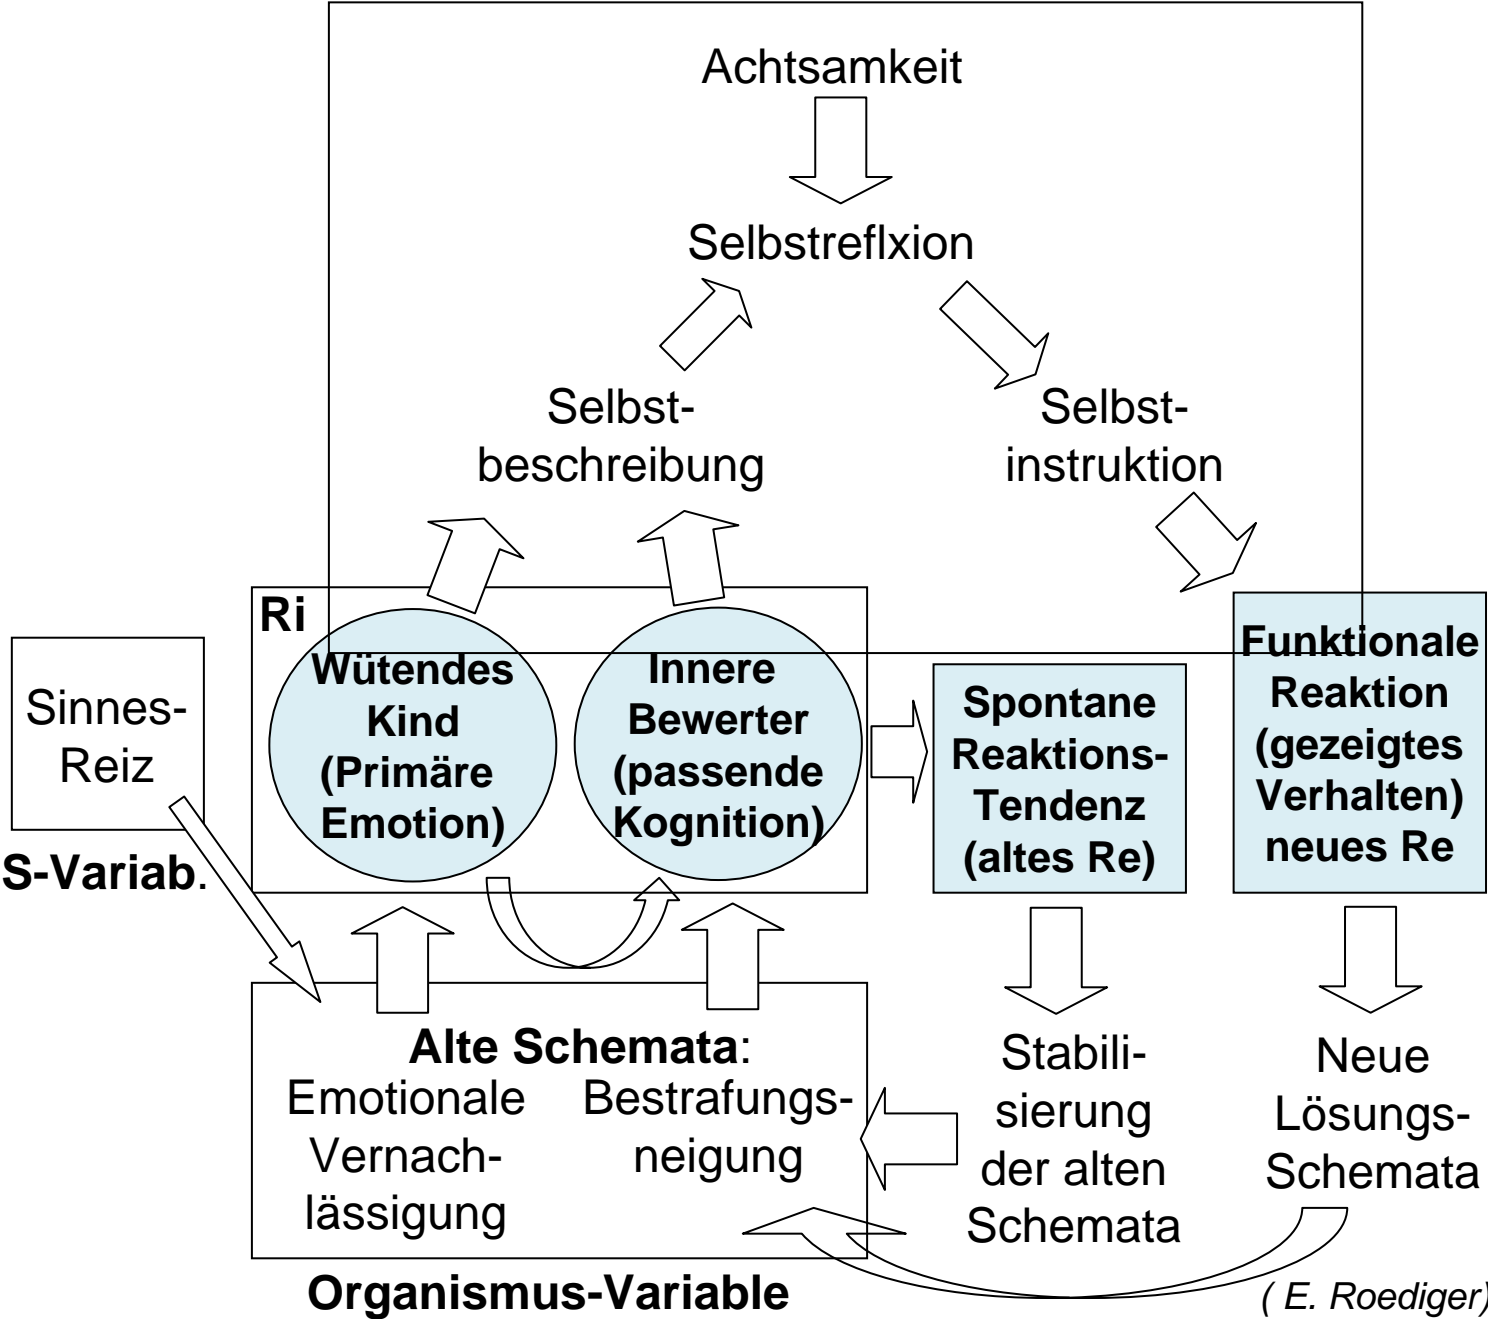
Achtsamkeit

Selbstreflxion

Selbstbeschreibung

Selbstinstruktion

Ri

Wütendes Kind (Primäre Emotion)

Innere Bewerter (passende Kognition)

Sinnes-Reiz

S-Variab.

Spontane Reaktions-Tendenz (altes Re)

Funktionale Reaktion (gezeigtes Verhalten) neues Re

Alte Schemata:
Emotionale Vernachlässigung
Bestrafungsneigung

Stabilisierung der alten Schemata

Neue Lösungs-Schemata

Organismus-Variable

( E. Roediger)